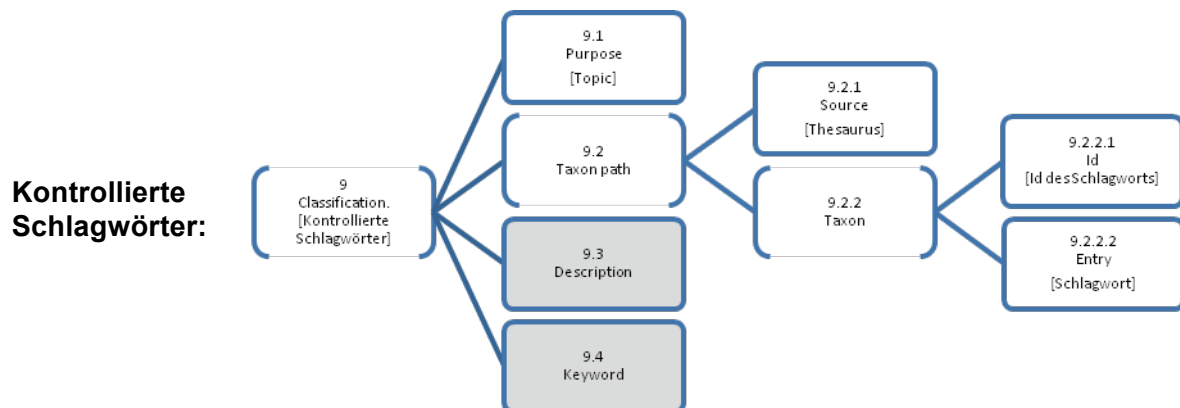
Kontrollierte Schlagwörter:

9
Classification.
[Kontrollierte Schlagwörter]

9.1
Purpose
[Topic]

9.2
Taxon path

9.3
Description

9.4
Keyword

9.2.1
Source
[Thesaurus]

9.2.2
Taxon

9.2.2.1
Id
[Id desSchlagworts]

9.2.2.2
Entry
[Schlagwort]